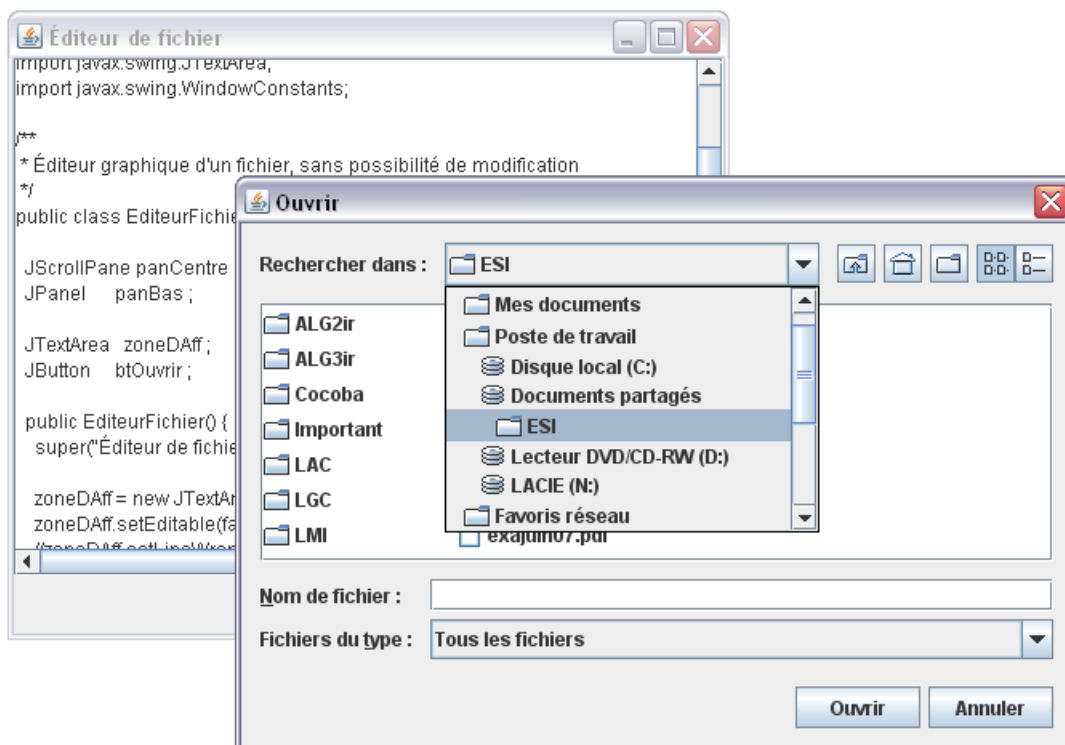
Éditeur de fichier

import javax.swing.JTextArea;
import javax.swing.WindowConstants;

/**
 * Éditeur graphique d'un fichier, sans possibilité de modification
 */
public class EditeurFichie

JScrollPane panCentre
JPanel panBas ;

JTextArea zoneDAff ;
JButton btOuvrir ;

public EditeurFichier() {
super("Éditeur de fichie

zoneDAff = new JTextAr
zoneDAff.setEditable(fa
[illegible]

Ouvrir

Rechercher dans : ESI

Mes documents
Poste de travail
Disque local (C:)
Documents partagés
ESI
Lecteur DVD/CD-RW (D:)
LACIE (N:)
Favoris réseau

ALG2ir
ALG3ir
Cocoba
Important
LAC
LGC
LMI
exajuin07.pdf

Nom de fichier :

Fichiers du type : Tous les fichiers

Ouvrir Annuler